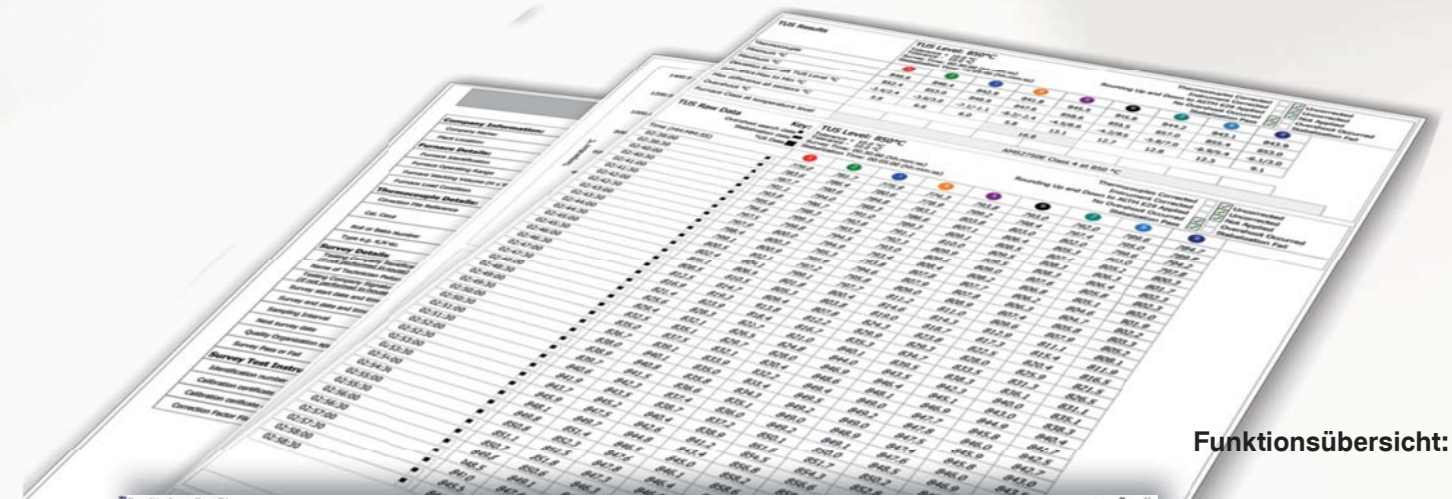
TUS Results

TUS Level: 850°C

TUS Raw Data

TUS Level: 850°C

AMS2750E Class 4 at 850 °C

Company Information:

Furnace Details:

Thermocouple Details:

Survey Details

Survey Test Instru

Funktionsübersicht: